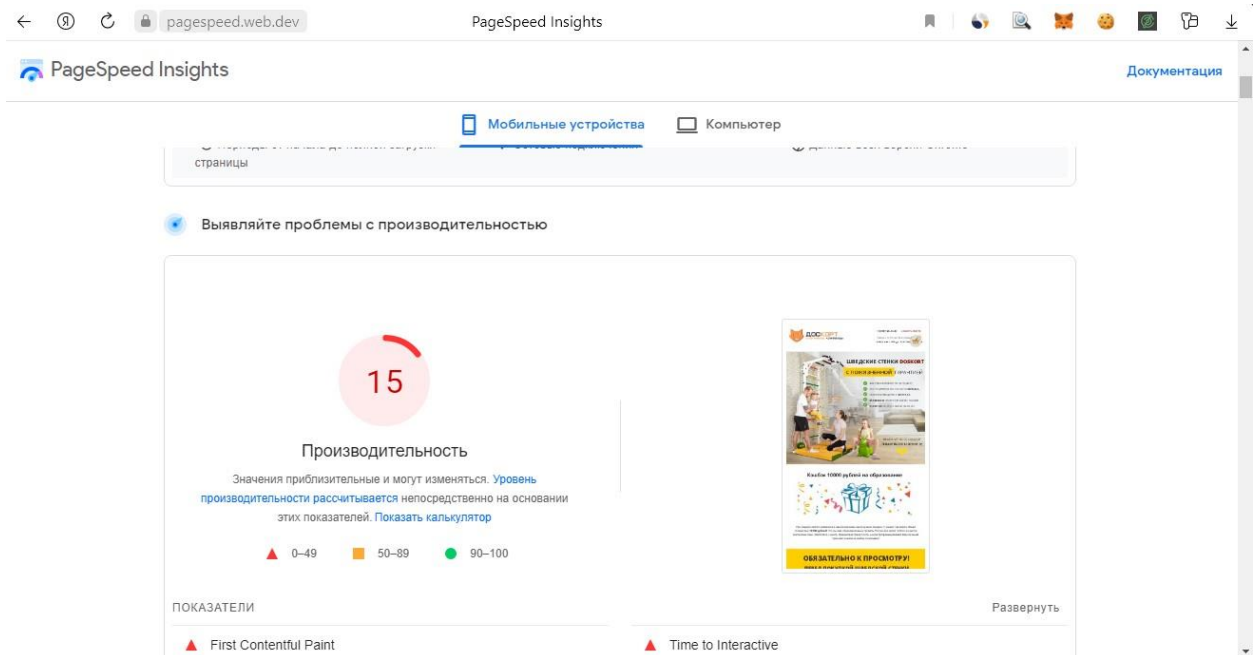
pagespeed.web.dev

PageSpeed Insights

PageSpeed Insights

Документация

Мобильные устройства

Компьютер

страницы

Выявляйте проблемы с производительностью

15

Производительность

Значения приблизительные и могут изменяться. Уровень производительности рассчитывается непосредственно на основании этих показателей. Показать калькулятор

0–49

50–89

90–100

ДОСКОРТ

ШВЕДСКИЕ СТЕНКИ ДОСКОРТ

Кэшбэк 10000 рублей на образование

ОБЯЗАТЕЛЬНО К ПРОСМОТРУ!

ПОКАЗАТЕЛИ

Развернуть

First Contentful Paint

Time to Interactive